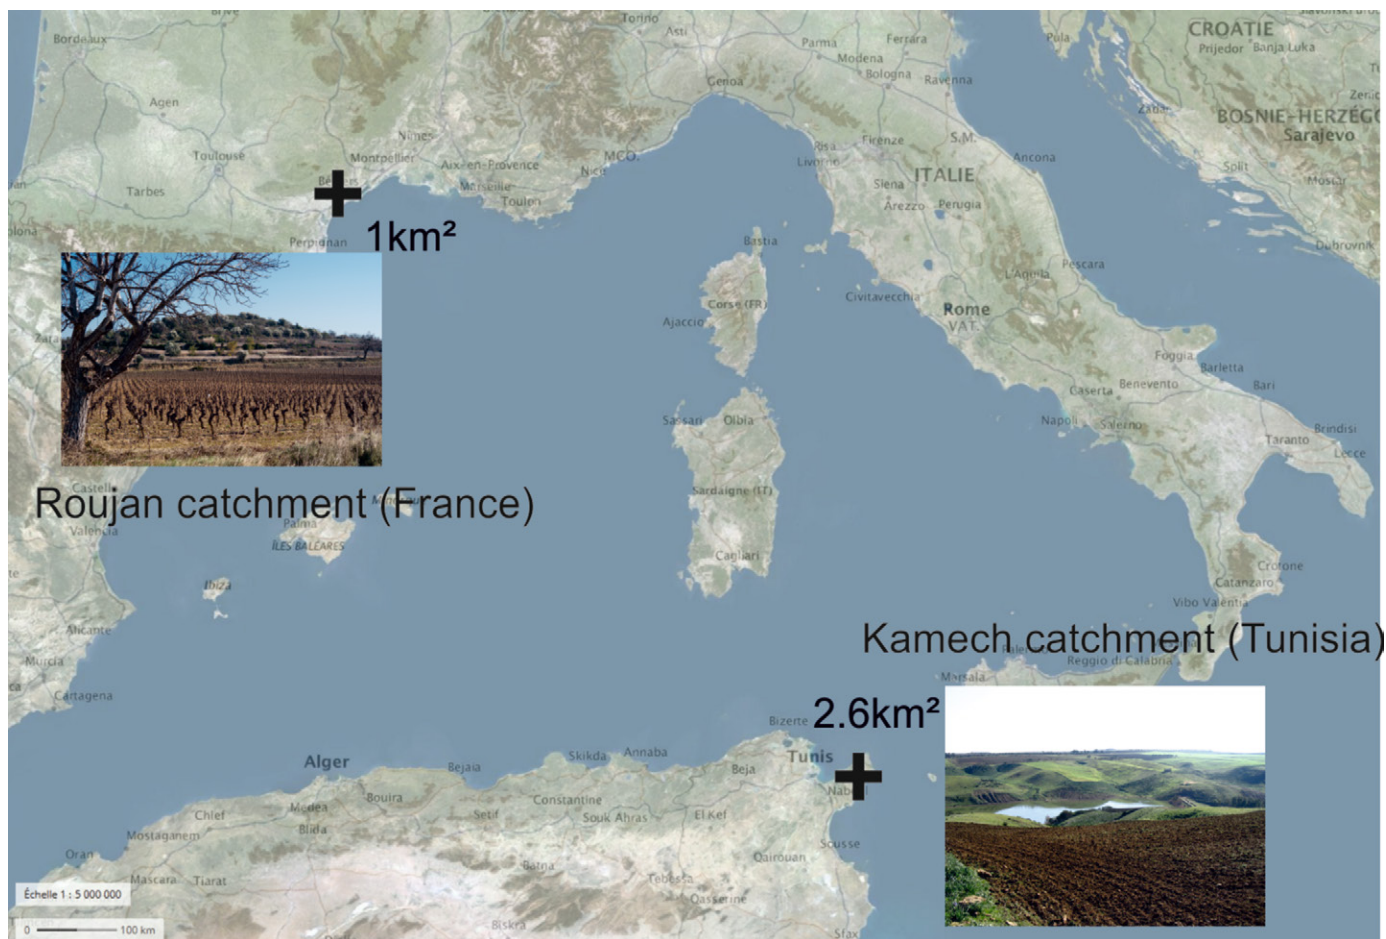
Bordeaux
Torino
Asti
Parma
Ferrara
CROATIE
Prijedor
Banja Luka
Modena
Bologna
Ravenna
Pula
Agen
Genoa
Zenica
Zadar
BOSNIE-HERZÉGO
Sarajevo
Nîmes
Toulouse
Montpellier
Aix-en-Provence
MCO.
Nice
Firenze
S.M.
Ancona
Split
Mostar
Tarbes
Marseille
Toulon
Livorno
Pisa
Siena
ITALIE
Arezzo
Perugia
Perpignan
1km²
Bastia
Dubrovnik
Pescara
L'Aquila
Corse (FR)
Ajaccio
Civitavecchia
Rome
VAT.
Foggia
Barletta
Bari
Caserta
Benevento
Brindisi
Sassari
Olbia
Napoli
Salerno
Taranto
Lecce
Castellón
Roujan catchment (France)
Valencia
Palma
ÎLES BALÉARES
Sardaigne (IT)
Cagliari
Crotone
Catanzaro
Ibiza
Vibo Valentia
Alicante
Kamech catchment (Tunisia)
Murcia
Reggio di Calabria
Marsala
Cartagena
Bizerte
2.6km²
Alger
Bejaia
Skikda
Annaba
Tunis
Beja
Nabeul
Bouira
Constantine
Médéa
Setif
Chlef
Blida
Souk Ahras
El Kef
Mostaganem
Sousse
Oran
Qairouan
Batna
Mascara
Tiaret
Tebessa
Kasserine
Échelle 1 : 5 000 000
0
100 km
Biskra
Sfax